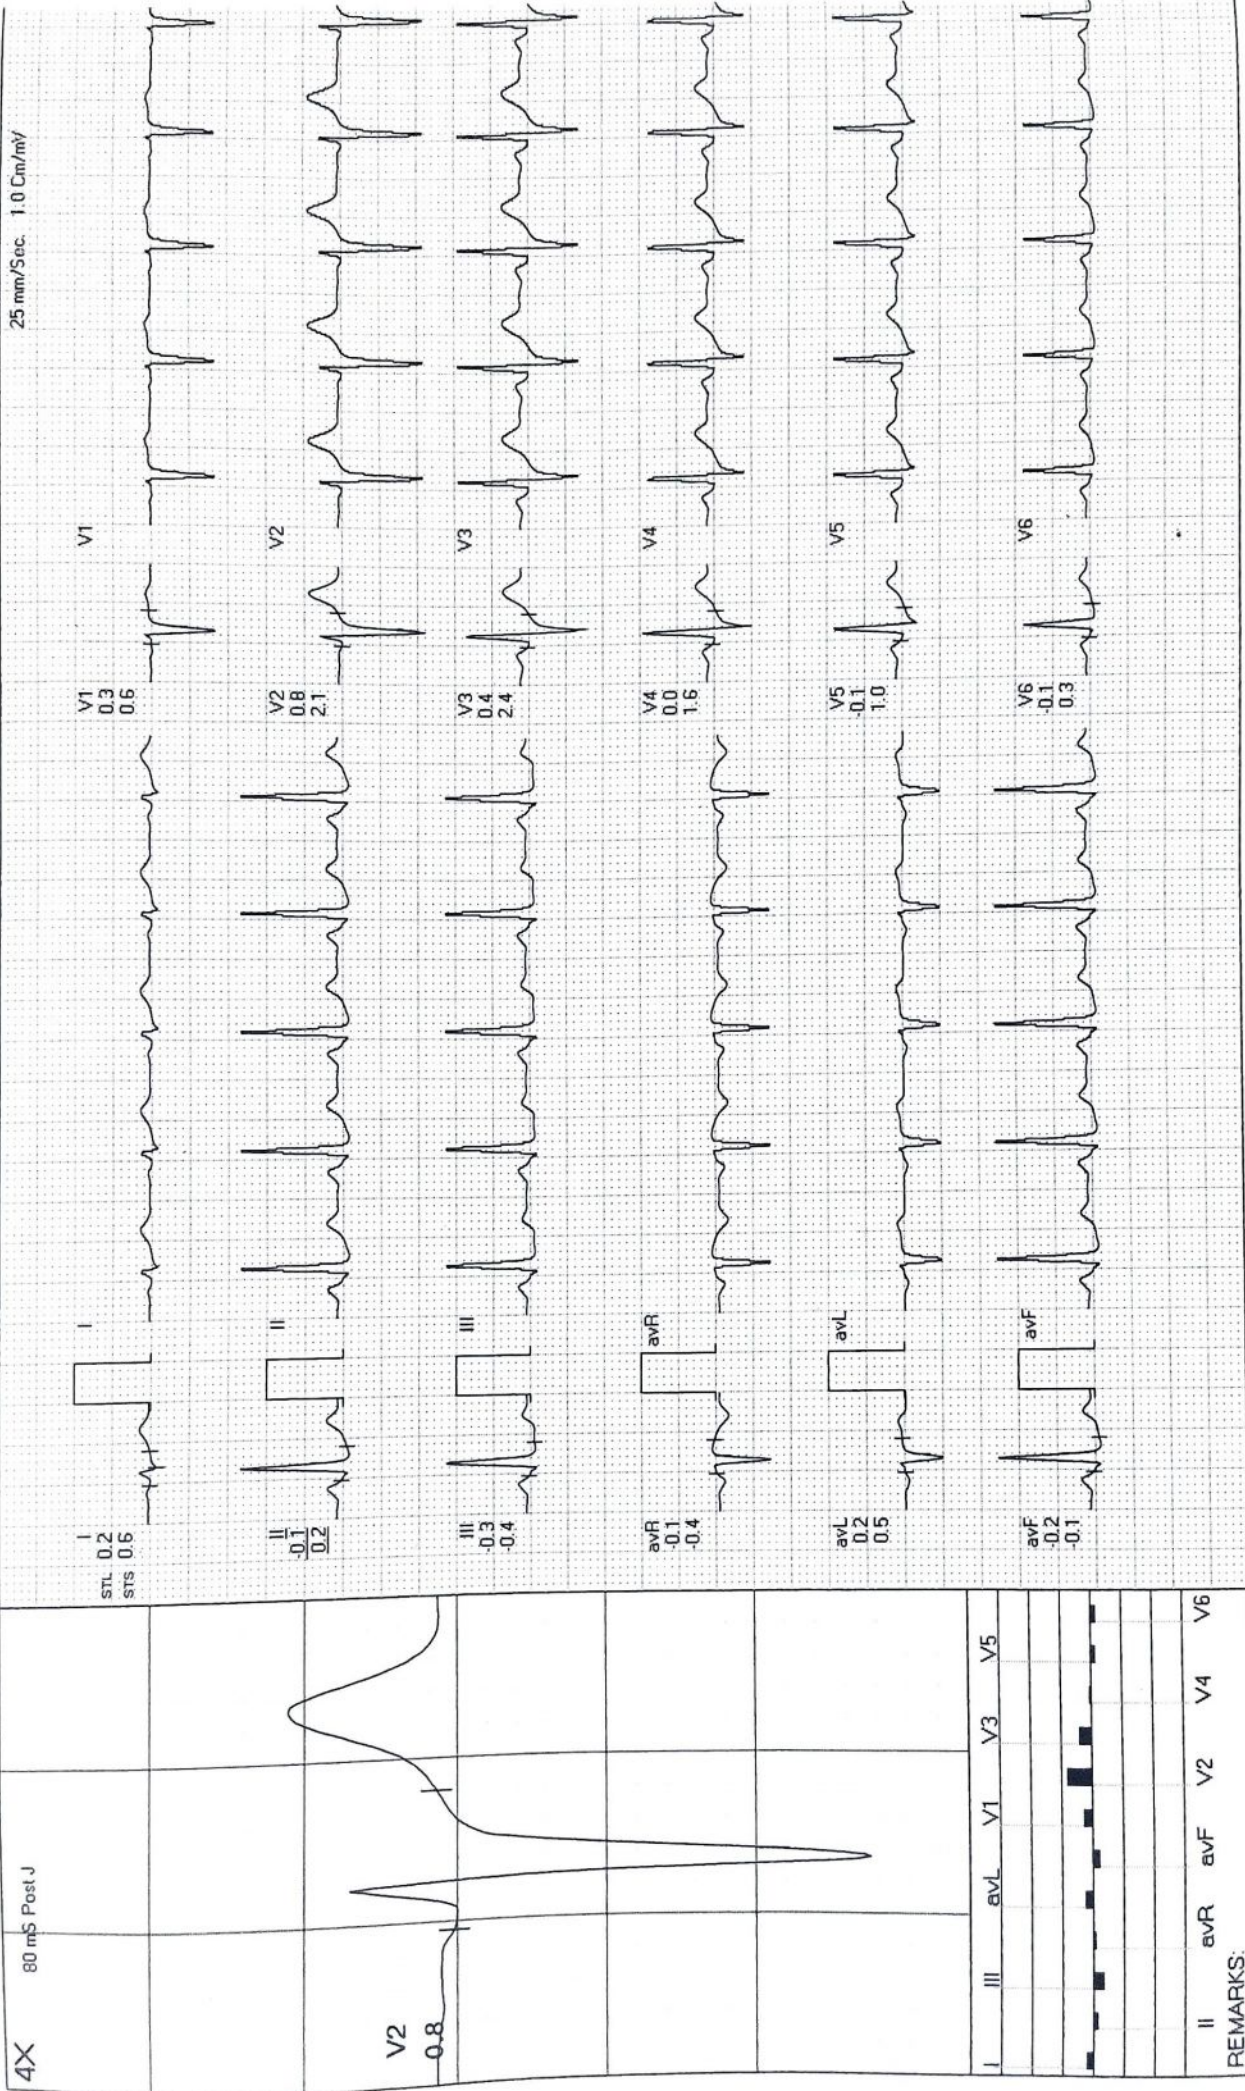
25 mm/Sec. 1.0 Cm/mV

4X
80 mS Post J
V2
0.8

STL STS
I 0.2 0.6
II -0.1 0.2
III -0.3 -0.4
avR -0.1 -0.4
avL 0.2 0.5
avF -0.2 -0.1

I
II
III
avR
avL
avF

V1 0.3 0.6
V2 0.8 2.1
V3 0.4 2.4
V4 0.0 1.6
V5 -0.1 1.0
V6 -0.1 0.3

V1
V2
V3
V4
V5
V6

I II III avR avL avF V1 V2 V3 V4 V5 V6
REMARKS: